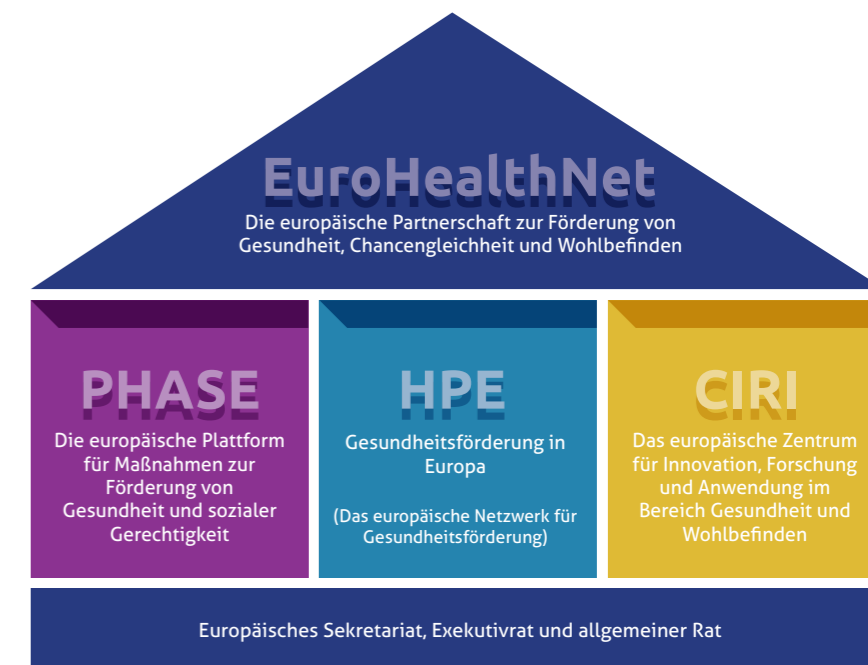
EuroHealthNet

Die europäische Partnerschaft zur Förderung von Gesundheit, Chancengleichheit und Wohlbefinden

PHASE

Die europäische Plattform für Maßnahmen zur Förderung von Gesundheit und sozialer Gerechtigkeit

HPE

Gesundheitsförderung in Europa

(Das europäische Netzwerk für Gesundheitsförderung)

CIRI

Das europäische Zentrum für Innovation, Forschung und Anwendung im Bereich Gesundheit und Wohlbefinden

Europäisches Sekretariat, Exekutivrat und allgemeiner Rat